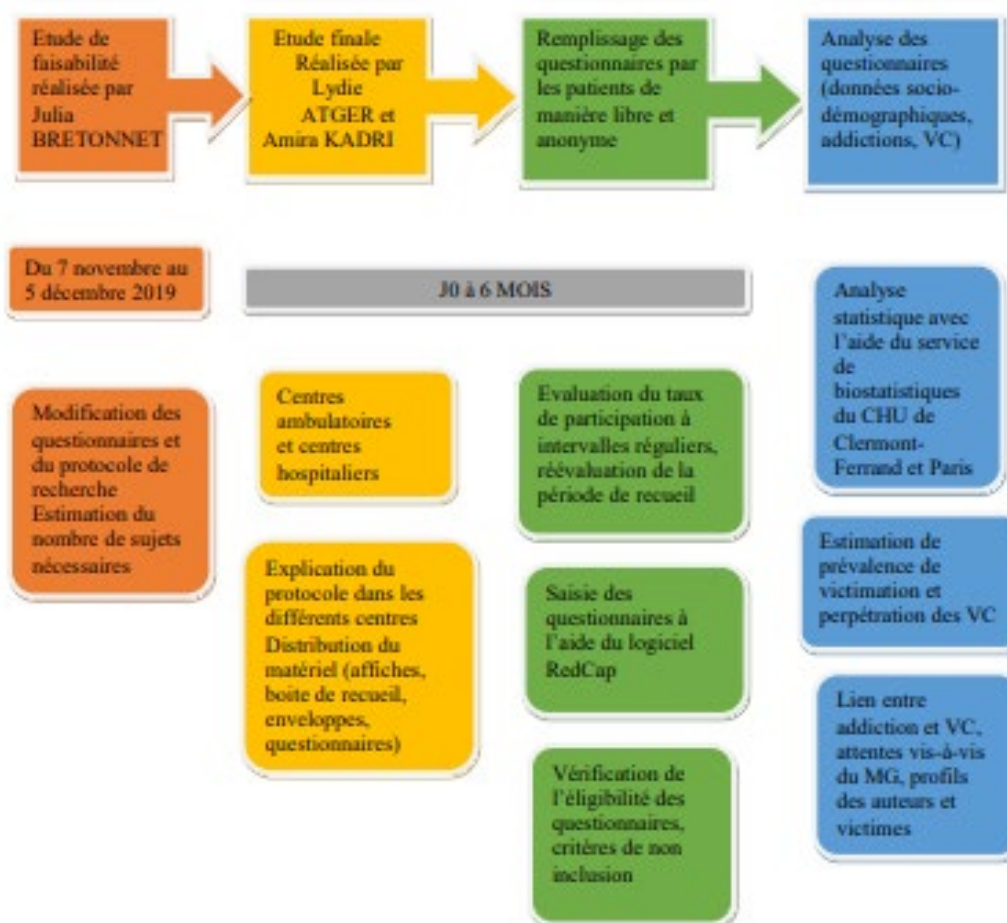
Etude de faisabilité réalisée par Julia BRETONNET

Etude finale Réalisée par Lydie ATGER et Amira KADRI

Remplissage des questionnaires par les patients de manière libre et anonyme

Analyse des questionnaires (données socio-démographiques, addictions, VC)

Du 7 novembre au 5 décembre 2019

J0 à 6 MOIS

Modification des questionnaires et du protocole de recherche Estimation du nombre de sujets nécessaires

Centres ambulatoires et centres hospitaliers

Explication du protocole dans les différents centres Distribution du matériel (affiches, boite de recueil, enveloppes, questionnaires)

Evaluation du taux de participation à intervalles réguliers, réévaluation de la période de recueil

Saisie des questionnaires à l'aide du logiciel RedCap

Vérification de l'éligibilité des questionnaires, critères de non inclusion

Analyse statistique avec l'aide du service de biostatistiques du CHU de Clermont-Ferrand et Paris

Estimation de prévalence de victimation et perpétration des VC

Lien entre addiction et VC, attentes vis-à-vis du MG, profils des auteurs et victimes